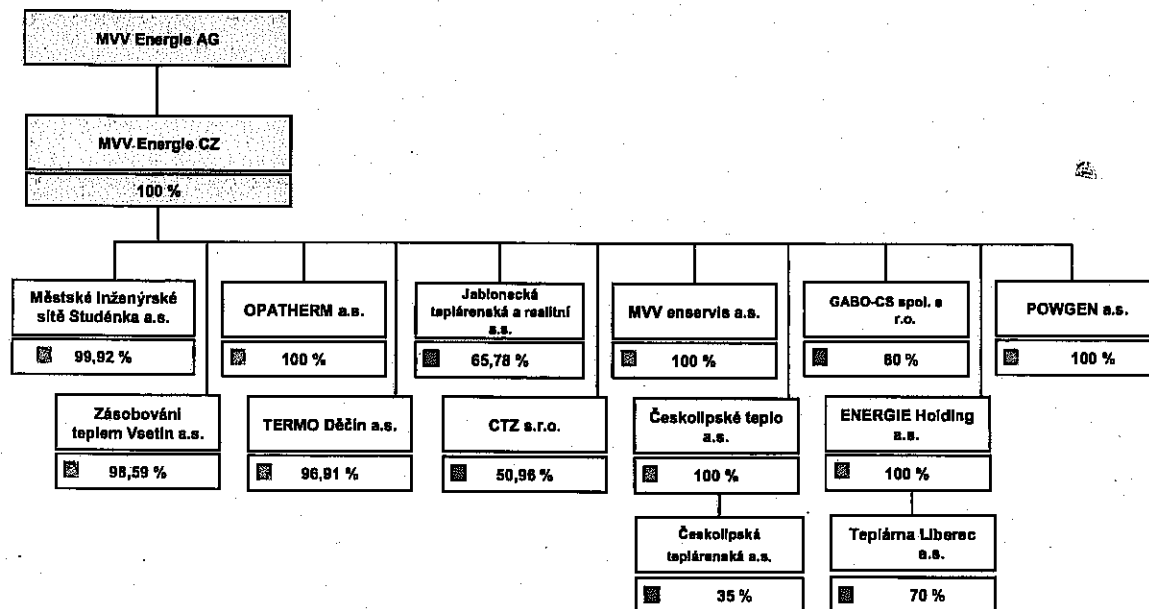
MVV Energie AG

MVV Energie CZ

100 %

Městské inženýrské sítě Studénka a.s.

99,92 %

Zásobování teplem Vsetín a.s.

98,59 %

OPATHERM a.s.

100 %

TERMO Děčín a.s.

96,91 %

Jablonecká teplárenská a realitní a.s.

65,78 %

CTZ s.r.o.

50,96 %

MVV enservis a.s.

100 %

Českolipské teplo a.s.

100 %

Českolipská teplárenská a.s.

35 %

GABO-CS spol. s r.o.

80 %

ENERGIE Holding a.s.

100 %

Teplárna Liberec a.s.

70 %

POWGEN a.s.

100 %